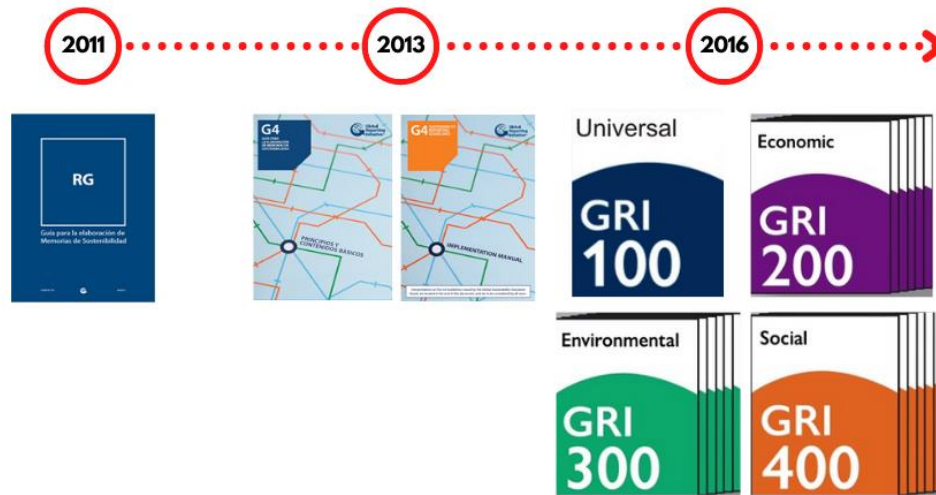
2011
2013
2016

RG
Guía para la elaboración de Memorias de Sostenibilidad

G4
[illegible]
Global Reporting Initiative
PRINCIPIOS Y CONTENIDOS BÁSICOS

G4
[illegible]
Global Reporting Initiative
IMPLEMENTATION MANUAL
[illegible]

Universal
GRI
100

Economic
GRI
200

Environmental
GRI
300

Social
GRI
400